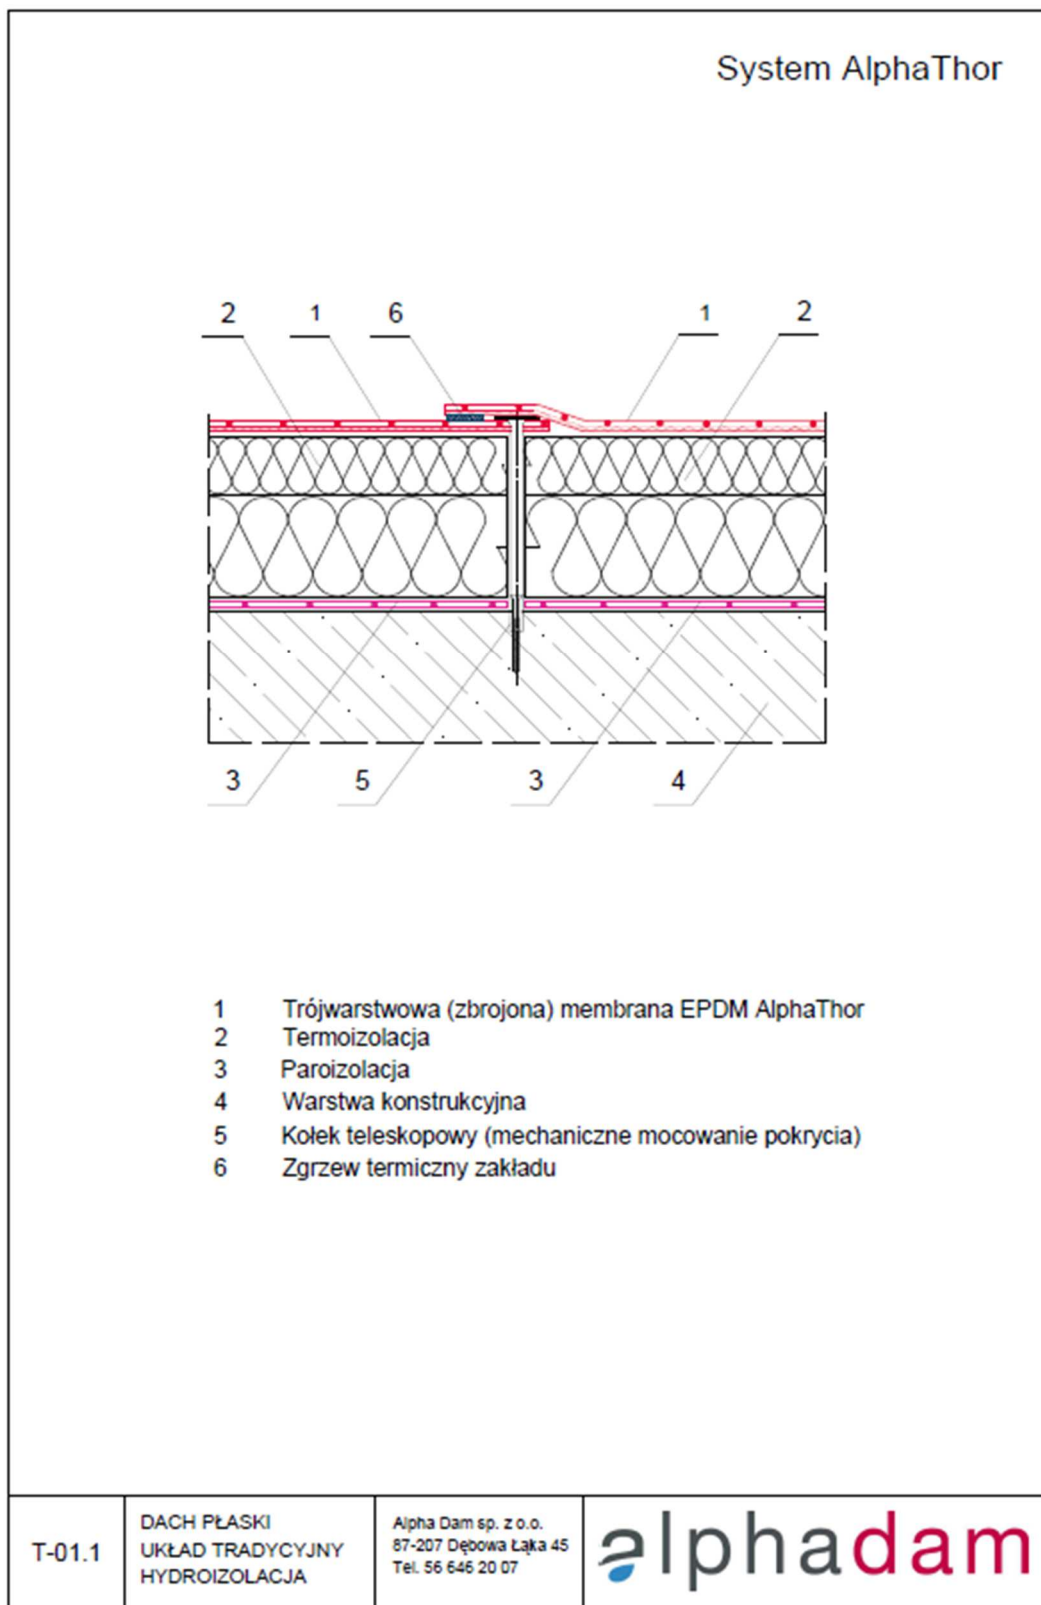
System AlphaThor

2 1 6 1 2

3 5 3 4

1 Trójwarstwowa (zbrojona) membrana EPDM AlphaThor
2 Termoizolacja
3 Paroizolacja
4 Warstwa konstrukcyjna
5 Kołek teleskopowy (mechaniczne mocowanie pokrycia)
6 Zgrzew termiczny zakładu

| T-01.1 | DACH PŁASKI UKŁAD TRADYCYJNY HYDROIZOLACJA | Alpha Dam sp. z o.o. 87-207 Dębowa Łąka 45 Tel. 56 646 20 07 | alphadam |